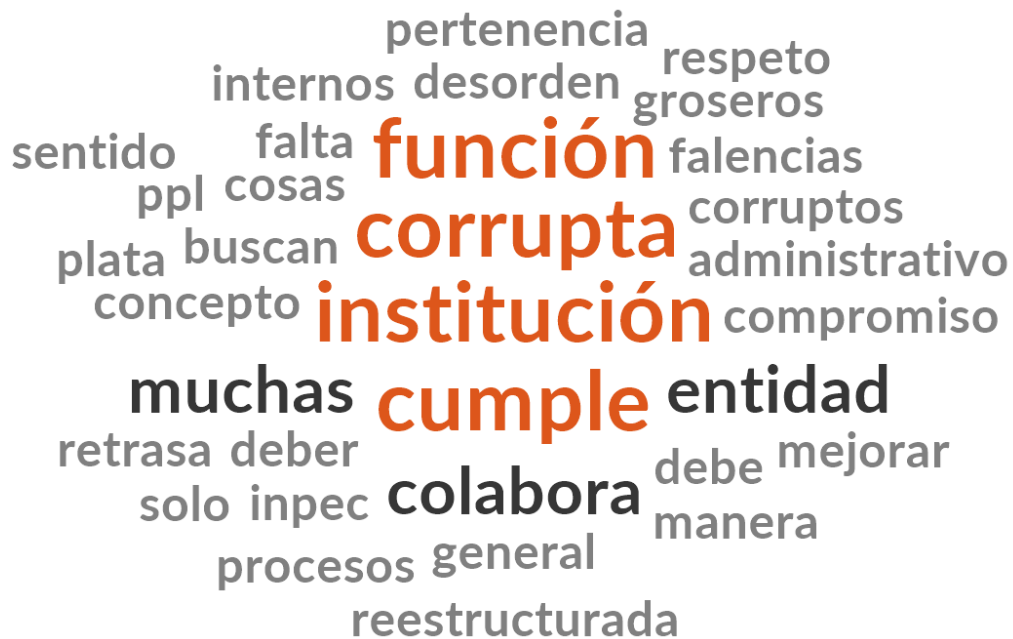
pertenencia
respeto
internos desorden
groseros
sentido
falta
función
falencias
ppl
cosas
corruptos
corrupta
plata
buscan
administrativo
concepto
institución
compromiso
muchas
cumple
entidad
retrasa deber
mejorar
debe
solo inpec
colabora
manera
procesos
general
reestructurada